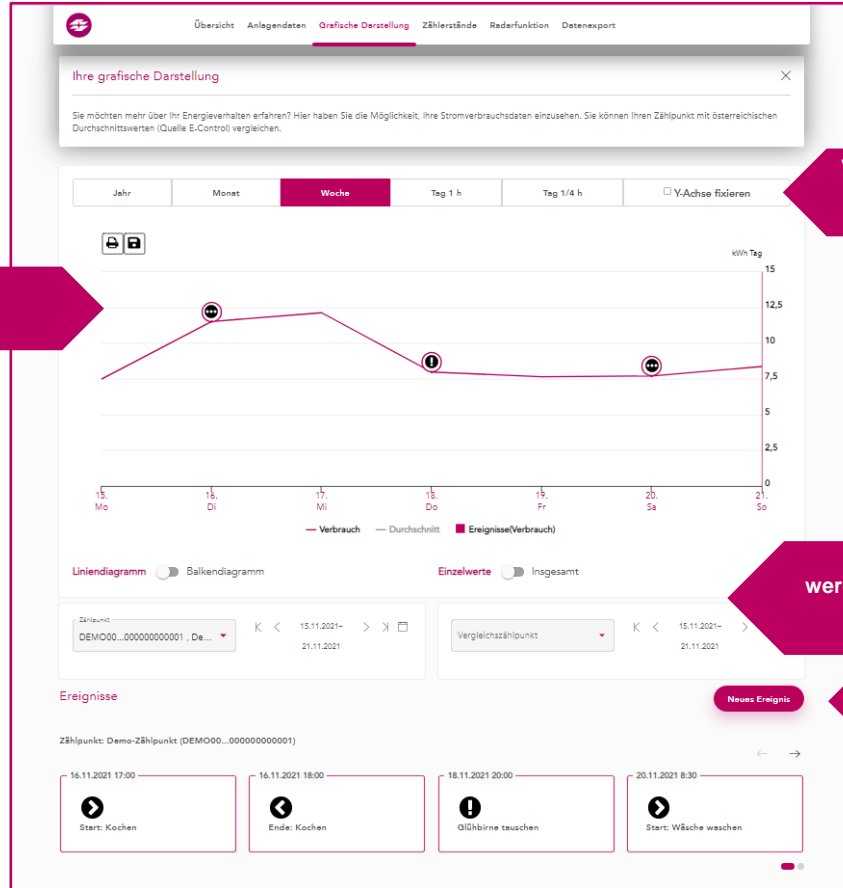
Übersicht Anlagendaten Grafische Darstellung Zählerstände Radarfunktion Datenexport

Ihre grafische Darstellung

Sie möchten mehr über Ihr Energieverhalten erfahren? Hier haben Sie die Möglichkeit, Ihre Stromverbrauchsdaten einzusehen. Sie können Ihren Zählpunkt mit österreichischen Durchschnittswerten (Quelle E-Control) vergleichen.

Jahr | Monat | Woche | Tag 1 h | Tag 1/4 h | Y-Achse fixieren

kWh Tag

15
12,5
10
7,5
5
2,5
0

15. Mo
16. Di
17. Mi
18. Do
19. Fr
20. Sa
21. So

Verbrauch Durchschnitt Ereignisse(Verbrauch)

Liniendiagramm Balkendiagramm

Einzelwerte Insgesamt

wer

Zählpunkt
DEMO00...000000000001 , De...

15.11.2021– 21.11.2021

Vergleichszählpunkt

15.11.2021– 21.11.2021

Ereignisse

Neues Ereignis

Zählpunkt: Demo-Zählpunkt (DEMO00...000000000001)

16.11.2021 17:00
Start: Kochen

16.11.2021 18:00
Ende: Kochen

18.11.2021 20:00
Glühbirne tauschen

20.11.2021 8:30
Start: Wäsche waschen